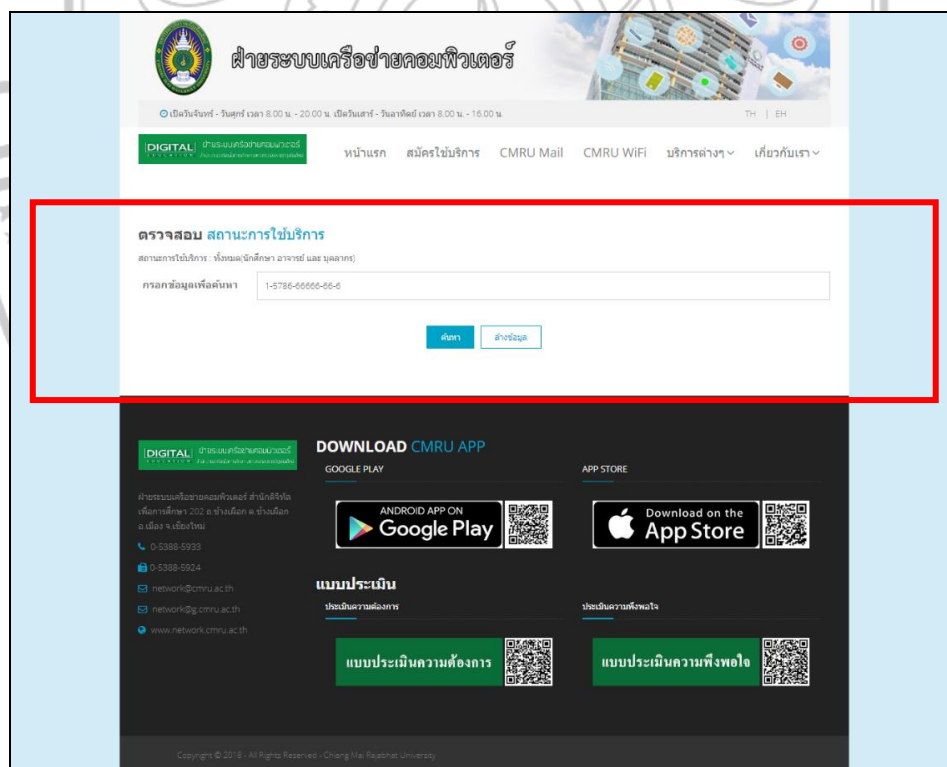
ฝ่ายระบบเครือข่ายคอมพิวเตอร์

เปิดวันจันทร์ - วันศุกร์ เวลา 8.00 น. - 20.00 น. เปิดวันเสาร์ - วันอาทิตย์ เวลา 8.00 น. - 16.00 น.

TH | EN

DIGITAL ฝ่ายระบบเครือข่ายคอมพิวเตอร์ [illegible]

หน้าแรก สมัครใช้บริการ CMRU Mail CMRU WiFi บริการต่างๆ เกี่ยวกับเรา

ตรวจสอบ สถานะการใช้บริการ

สถานะการใช้บริการ : ทั้งหมด(นักศึกษา อาจารย์ และ บุคลากร)

กรอกข้อมูลเพื่อค้นหา 1-5786-66666-66-6

ค้นหา ล้างข้อมูล

DIGITAL ฝ่ายระบบเครือข่ายคอมพิวเตอร์ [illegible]

ฝ่ายระบบเครือข่ายคอมพิวเตอร์ สำนักดิจิทัลเพื่อการศึกษา 202 ถ.ช้างเผือก ต.ช้างเผือก อ.เมือง จ.เชียงใหม่

0-5388-5933

0-5388-5924

network@cmru.ac.th

network@g.cmru.ac.th

www.network.cmru.ac.th

DOWNLOAD CMRU APP

GOOGLE PLAY

ANDROID APP ON Google Play

APP STORE

Download on the App Store

แบบประเมิน

ประเมินความต้องการ

แบบประเมินความต้องการ

ประเมินความพึงพอใจ

แบบประเมินความพึงพอใจ

Copyright © 2018 - All Rights Reserved - Chiang Mai Rajabhat University